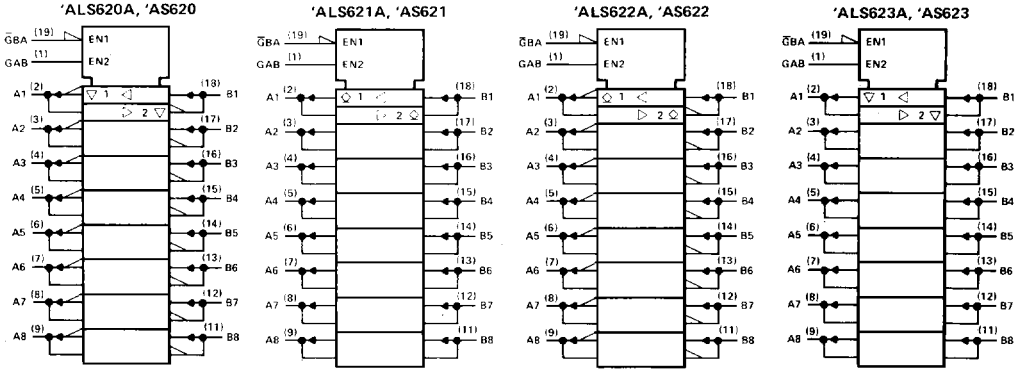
'ALS620A, 'AS620

$\overline{G}$BA (19) EN1
GAB (1) EN2

▽ 1 ◁
▷ 2 ▽

A1 (2) (18) B1
A2 (3) (17) B2
A3 (4) (16) B3
A4 (5) (15) B4
A5 (6) (14) B5
A6 (7) (13) B6
A7 (8) (12) B7
A8 (9) (11) B8

'ALS621A, 'AS621

$\overline{G}$BA (19) EN1
GAB (1) EN2

◇ 1 ◁
▷ 2 ◇

A1 (2) (18) B1
A2 (3) (17) B2
A3 (4) (16) B3
A4 (5) (15) B4
A5 (6) (14) B5
A6 (7) (13) B6
A7 (8) (12) B7
A8 (9) (11) B8

'ALS622A, 'AS622

$\overline{G}$BA (19) EN1
GAB (1) EN2

◇ 1 ◁
▷ 2 ◇

A1 (2) (18) B1
A2 (3) (17) B2
A3 (4) (16) B3
A4 (5) (15) B4
A5 (6) (14) B5
A6 (7) (13) B6
A7 (8) (12) B7
A8 (9) (11) B8

'ALS623A, 'AS623

$\overline{G}$BA (19) EN1
GAB (1) EN2

▽ 1 ◁
▷ 2 ▽

A1 (2) (18) B1
A2 (3) (17) B2
A3 (4) (16) B3
A4 (5) (15) B4
A5 (6) (14) B5
A6 (7) (13) B6
A7 (8) (12) B7
A8 (9) (11) B8